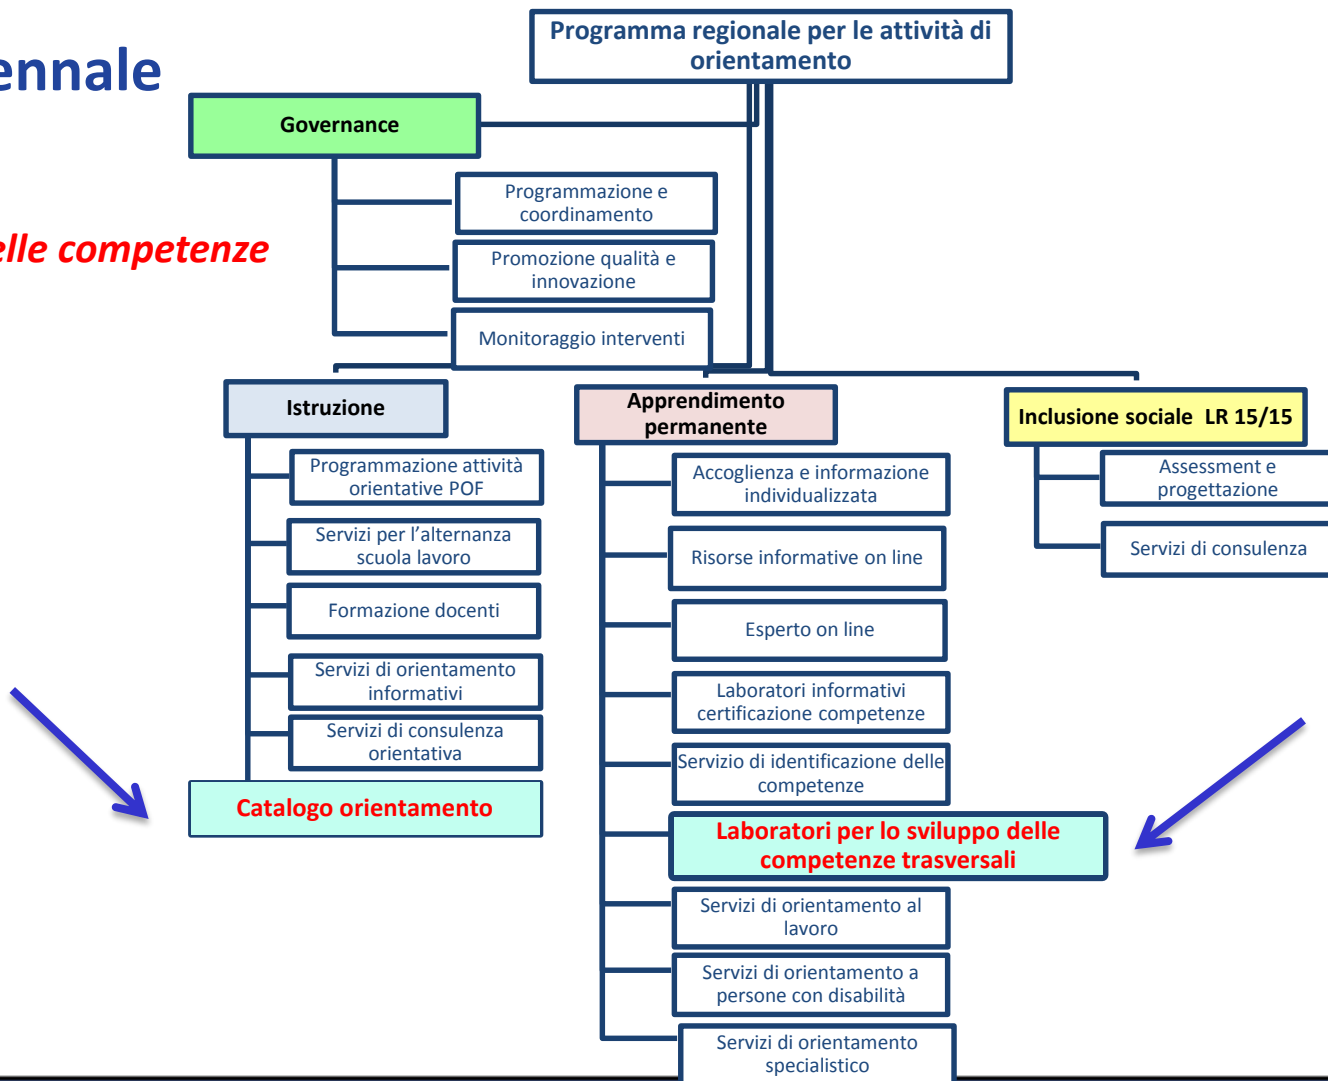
ennale

elle competenze

Programma regionale per le attività di orientamento

Governance

Programmazione e coordinamento

Promozione qualità e innovazione

Monitoraggio interventi

Istruzione

Programmazione attività orientative POF

Servizi per l'alternanza scuola lavoro

Formazione docenti

Servizi di orientamento informativi

Servizi di consulenza orientativa

Catalogo orientamento

Apprendimento permanente

Accoglienza e informazione individualizzata

Risorse informative on line

Esperto on line

Laboratori informativi certificazione competenze

Servizio di identificazione delle competenze

Laboratori per lo sviluppo delle competenze trasversali

Servizi di orientamento al lavoro

Servizi di orientamento a persone con disabilità

Servizi di orientamento specialistico

Inclusione sociale LR 15/15

Assessment e progettazione

Servizi di consulenza